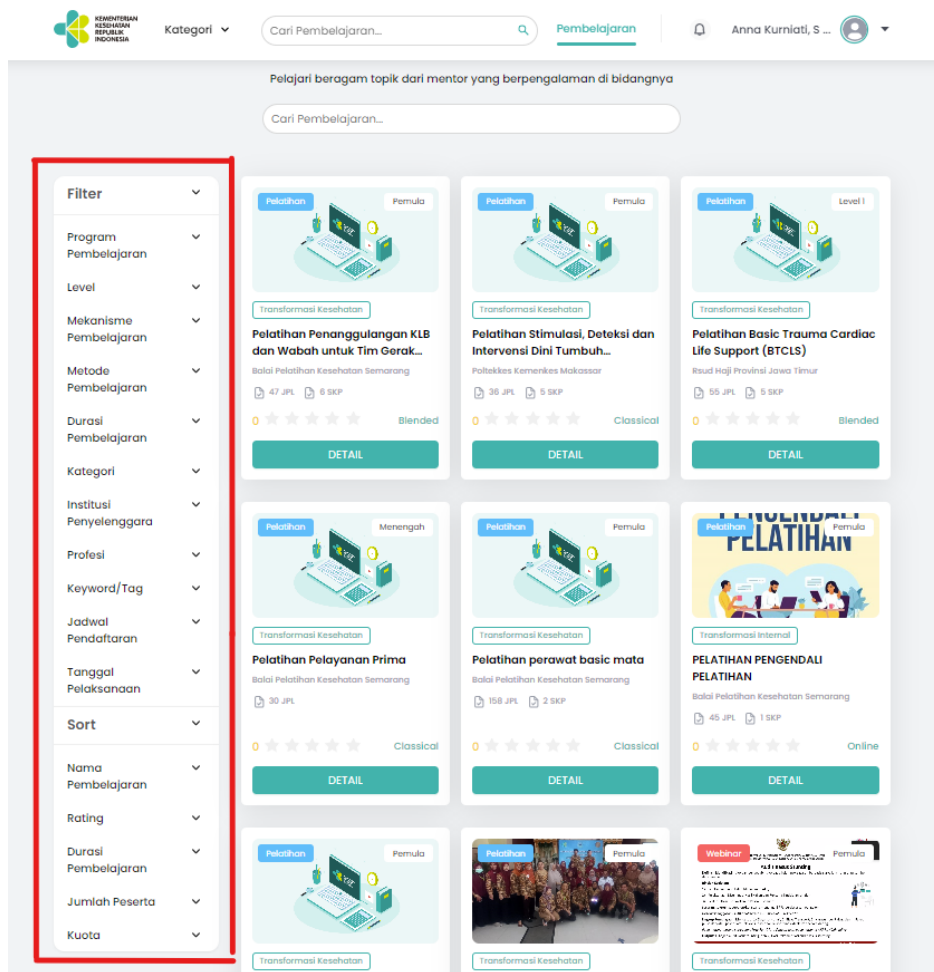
KEMENTERIAN KESEHATAN REPUBLIK INDONESIA

Kategori

Cari Pembelajaran...

Pembelajaran

Anna Kurniati, S ...

Pelajari beragam topik dari mentor yang berpengalaman di bidangnya

Cari Pembelajaran...

Filter

Program Pembelajaran

Level

Mekanisme Pembelajaran

Metode Pembelajaran

Durasi Pembelajaran

Kategori

Institusi Penyelenggara

Profesi

Keyword/Tag

Jadwal Pendaftaran

Tanggal Pelaksanaan

Sort

Nama Pembelajaran

Rating

Durasi Pembelajaran

Jumlah Peserta

Kuota

Pelatihan

Pemula

Transformasi Kesehatan

Pelatihan Penanggulangan KLB dan Wabah untuk Tim Gerak...

Balai Pelatihan Kesehatan Semarang

47 JPL 6 SKP

0

Blended

DETAIL

Pelatihan

Pemula

Transformasi Kesehatan

Pelatihan Stimulasi, Deteksi dan Intervensi Dini Tumbuh...

Poltekkes Kemenkes Makassar

36 JPL 5 SKP

0

Classical

DETAIL

Pelatihan

Level I

Transformasi Kesehatan

Pelatihan Basic Trauma Cardiac Life Support (BTCLS)

Rsud Haji Provinsi Jawa Timur

55 JPL 5 SKP

0

Blended

DETAIL

Pelatihan

Menengah

Transformasi Kesehatan

Pelatihan Pelayanan Prima

Balai Pelatihan Kesehatan Semarang

30 JPL

0

Classical

DETAIL

Pelatihan

Pemula

Transformasi Kesehatan

Pelatihan perawat basic mata

Balai Pelatihan Kesehatan Semarang

158 JPL 2 SKP

0

Classical

DETAIL

PENGENDALI PELATIHAN

Pelatihan

Pemula

Transformasi Internal

PELATIHAN PENGENDALI PELATIHAN

Balai Pelatihan Kesehatan Semarang

45 JPL 1 SKP

0

Online

DETAIL

Pelatihan

Pemula

Transformasi Kesehatan

Pelatihan

Pemula

Transformasi Kesehatan

Webinar

Pemula

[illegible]

Transformasi Kesehatan